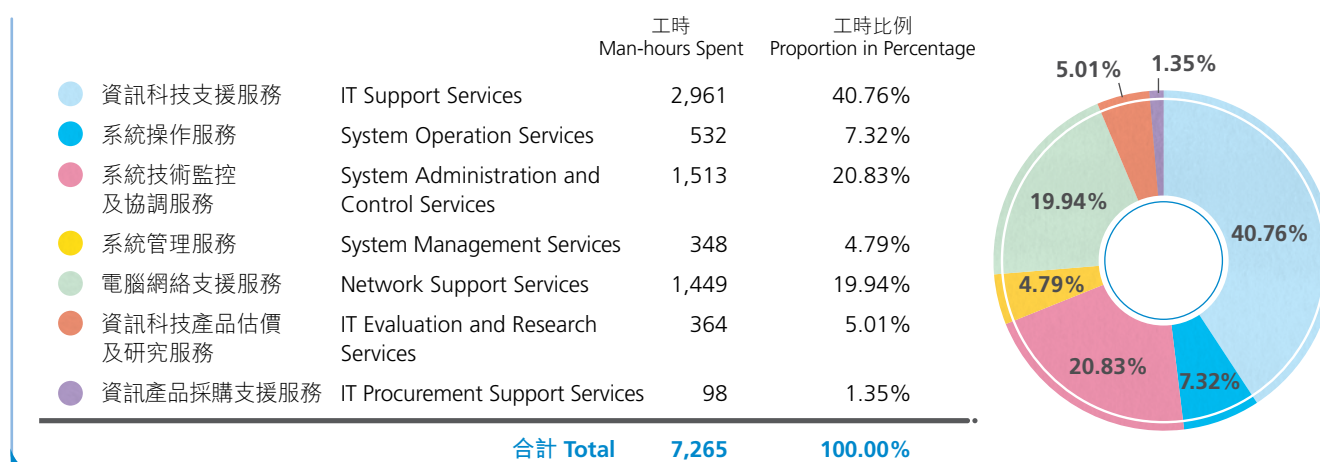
| | | 工時 Man-hours Spent | 工時比例 Proportion in Percentage |
|---|---|---|---|
| 資訊科技支援服務 | IT Support Services | 2,961 | 40.76% |
| 系統操作服務 | System Operation Services | 532 | 7.32% |
| 系統技術監控及協調服務 | System Administration and Control Services | 1,513 | 20.83% |
| 系統管理服務 | System Management Services | 348 | 4.79% |
| 電腦網絡支援服務 | Network Support Services | 1,449 | 19.94% |
| 資訊科技產品估價及研究服務 | IT Evaluation and Research Services | 364 | 5.01% |
| 資訊產品採購支援服務 | IT Procurement Support Services | 98 | 1.35% |
| | 合計 Total | 7,265 | 100.00% |

5.01%
1.35%
19.94%
40.76%
4.79%
20.83%
7.32%